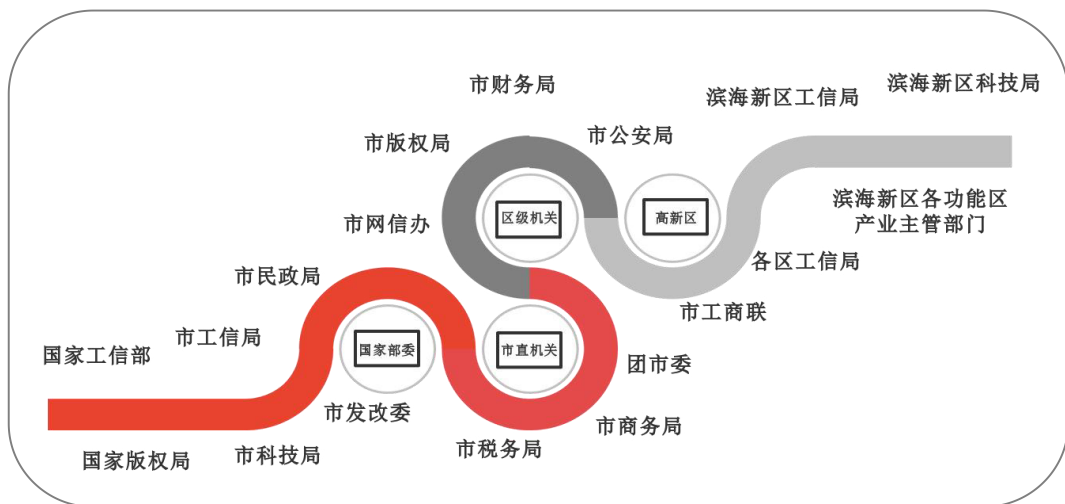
市财务局

滨海新区工信局

滨海新区科技局

市版权局

市公安局

区级机关

高新区

滨海新区各功能区产业主管部门

市网信办

各区工信局

市民政局

市工商联

市工信局

国家部委

市直机关

团市委

国家工信部

市发改委

市商务局

市税务局

国家版权局

市科技局